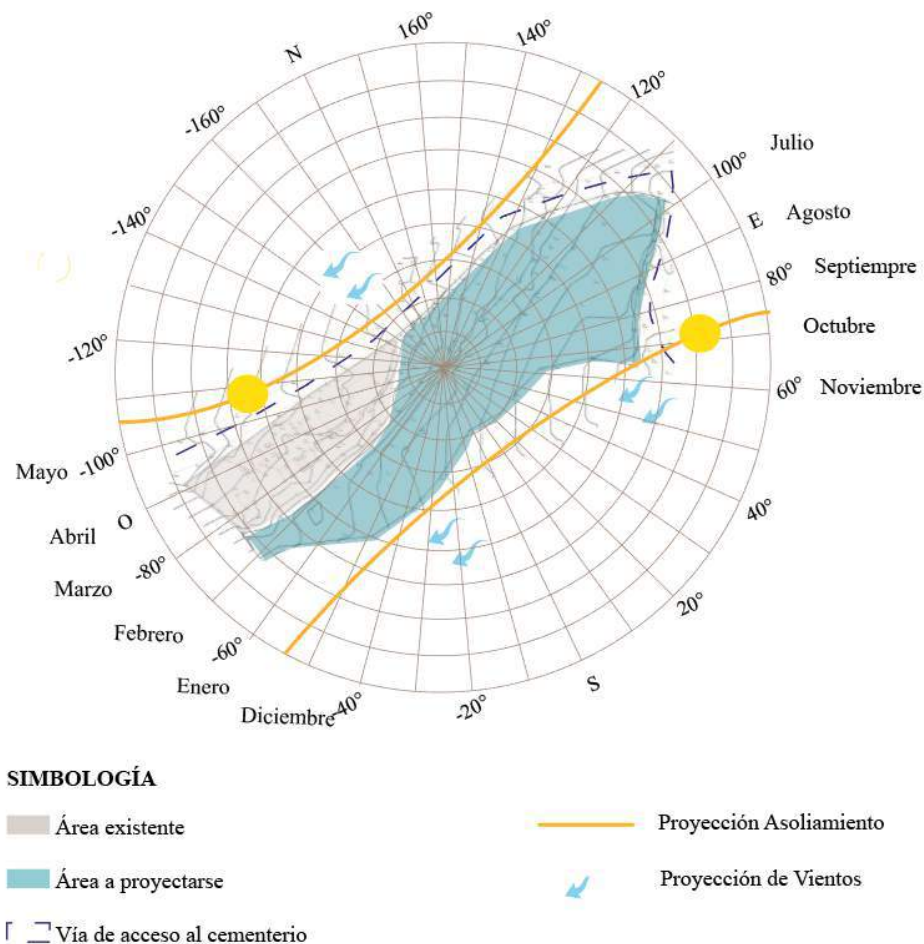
N
160°
140°
120°
-160°
Julio
100°
-140°
E
Agosto
80°
Septiempre
Octubre
-120°
60°
Noviembre
Mayo
-100°
O
Abril
40°
-80°
Marzo
20°
Febrero
-60°
Enero
S
Diciembre
-40°
-20°

SIMBOLOGÍA

Área existente

Área a proyectarse

Vía de acceso al cementerio

Proyección Asoliamiento

Proyección de Vientos